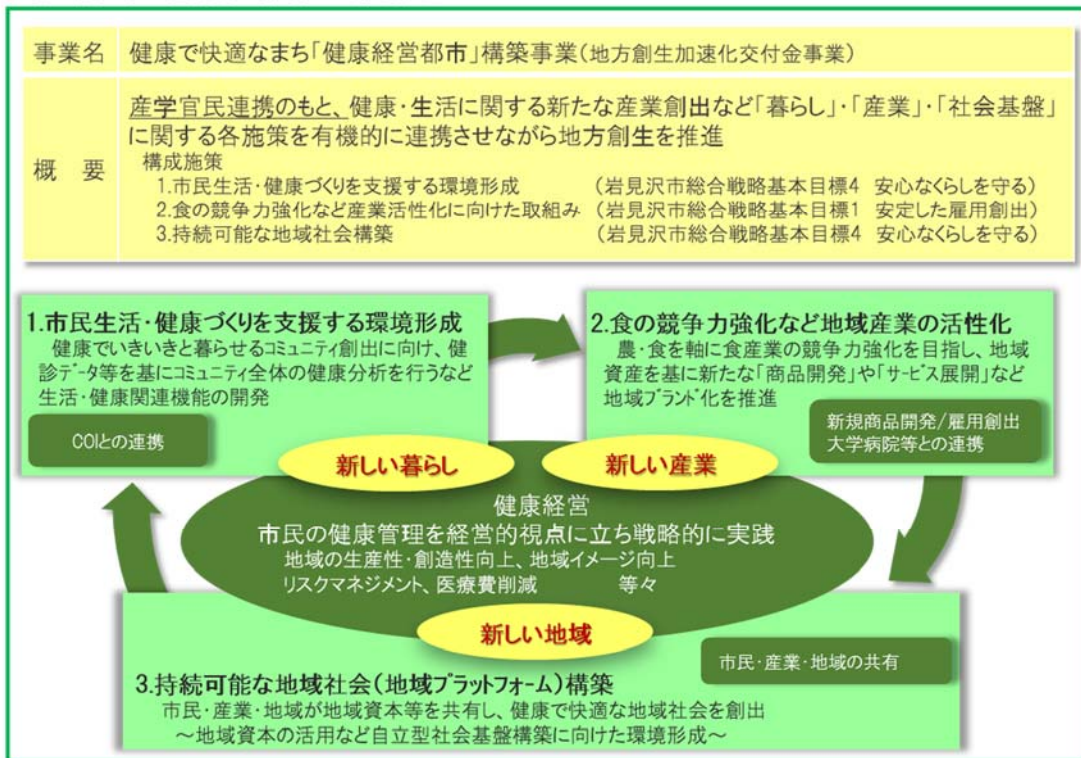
| 事業名 | 健康で快適なまち「健康経営都市」構築事業（地方創生加速化交付金事業） |
|---|---|
| 概　要 | 産学官民連携のもと、健康・生活に関する新たな産業創出など「暮らし」・「産業」・「社会基盤」に関する各施策を有機的に連携させながら地方創生を推進<br>構成施策<br>1.市民生活・健康づくりを支援する環境形成　（岩見沢市総合戦略基本目標4　安心なくらしを守る）<br>2.食の競争力強化など産業活性化に向けた取組み　（岩見沢市総合戦略基本目標1　安定した雇用創出）<br>3.持続可能な地域社会構築　（岩見沢市総合戦略基本目標4　安心なくらしを守る） |

1.市民生活・健康づくりを支援する環境形成
健康でいきいきと暮らせるコミュニティ創出に向け、健診データ等を基にコミュニティ全体の健康分析を行うなど生活・健康関連機能の開発

COIとの連携

2.食の競争力強化など地域産業の活性化
農・食を軸に食産業の競争力強化を目指し、地域資産を基に新たな「商品開発」や「サービス展開」など地域ブランド化を推進

新規商品開発/雇用創出
大学病院等との連携

新しい暮らし

新しい産業

健康経営
市民の健康管理を経営的視点に立ち戦略的に実践
地域の生産性・創造性向上、地域イメージ向上
リスクマネジメント、医療費削減　等々

新しい地域

市民・産業・地域の共有

3.持続可能な地域社会（地域プラットフォーム）構築
市民・産業・地域が地域資本等を共有し、健康で快適な地域社会を創出
～地域資本の活用など自立型社会基盤構築に向けた環境形成～